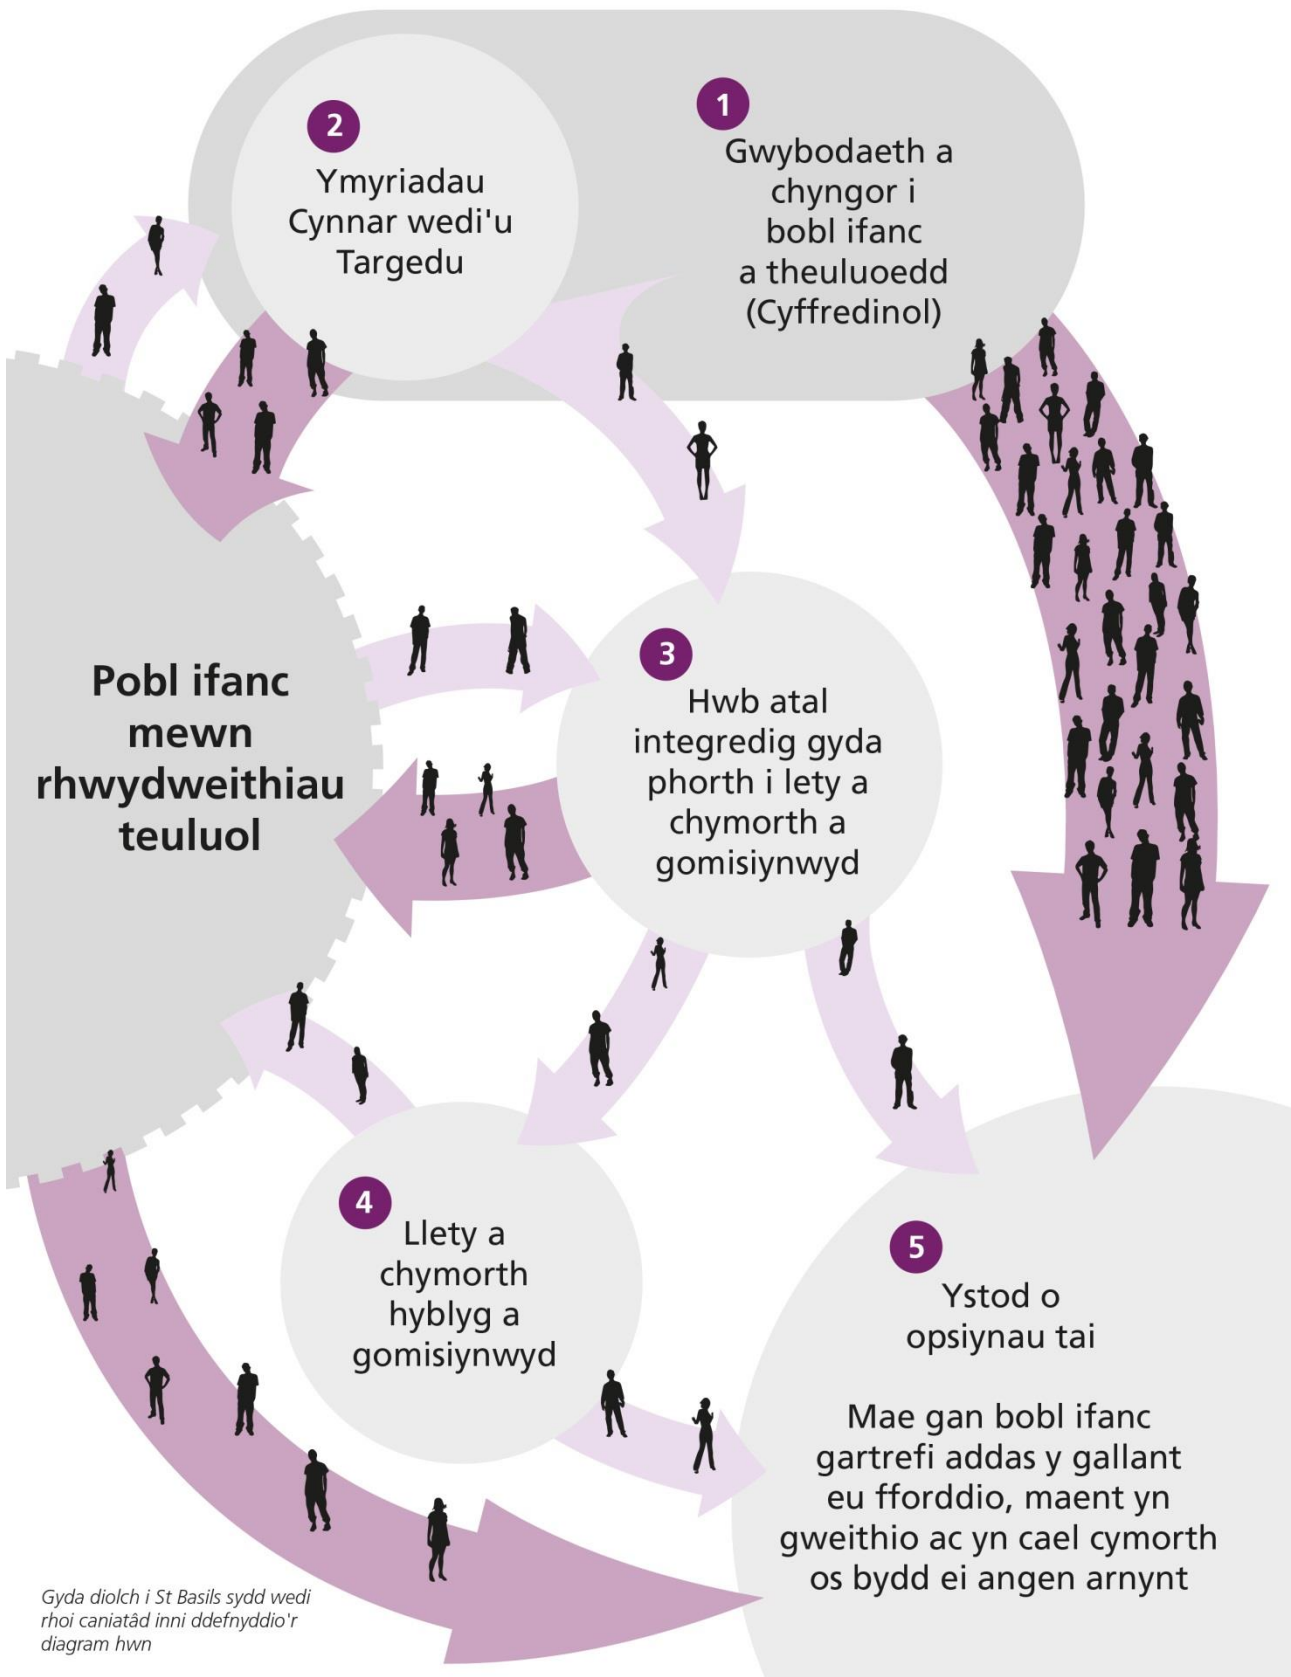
1
Gwybodaeth a chyngor i bobl ifanc a theuluoedd (Cyffredinol)

2
Ymyriadau Cynnar wedi'u Targedu

Pobl ifanc mewn rhwydweithiau teuluol

3
Hwb atal integredig gyda phorth i lety a chymorth a gomisiynwyd

4
Llety a chymorth hyblyg a gomisiynwyd

5
Ystod o opsiynau tai

Mae gan bobl ifanc gartrefi addas y gallant eu fforddio, maent yn gweithio ac yn cael cymorth os bydd ei angen arnynt

Gyda diolch i St Basils sydd wedi rhoi caniatâd inni ddefnyddio'r diagram hwn